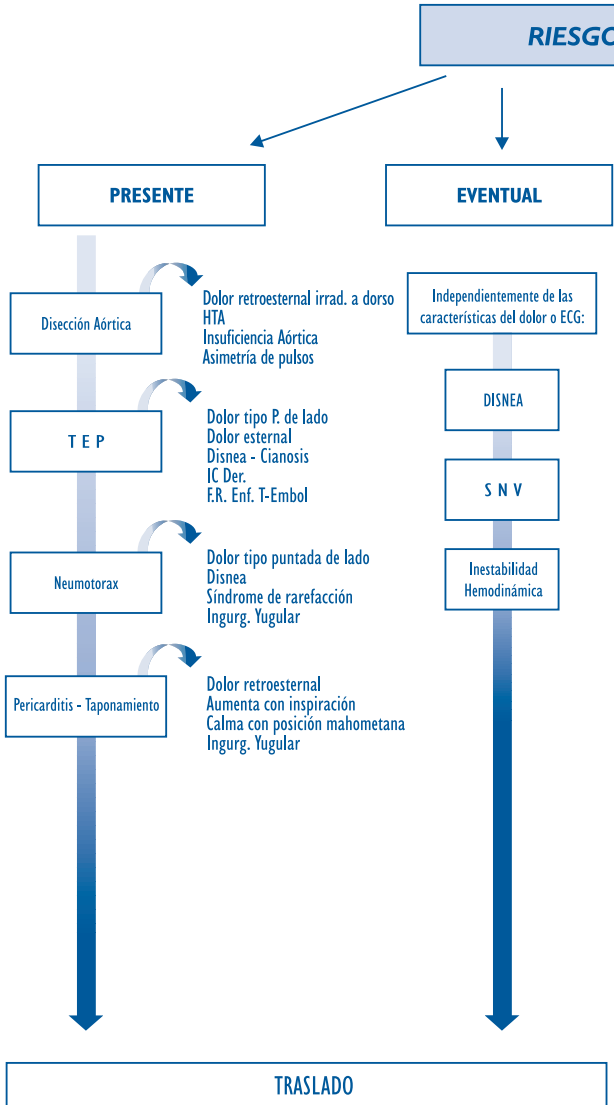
RIESGO

PRESENTE

EVENTUAL

Disección Aórtica

Dolor retroesternal irrad. a dorso
HTA
Insuficiencia Aórtica
Asimetría de pulsos

T E P

Dolor tipo P. de lado
Dolor esternal
Disnea - Cianosis
IC Der.
F.R. Enf. T-Embol

Neumotorax

Dolor tipo puntada de lado
Disnea
Síndrome de rarefacción
Ingurg. Yugular

Pericarditis - Taponamiento

Dolor retroesternal
Aumenta con inspiración
Calma con posición mahometana
Ingurg. Yugular

Independientemente de las características del dolor o ECG:

DISNEA

S N V

Inestabilidad Hemodinámica

TRASLADO